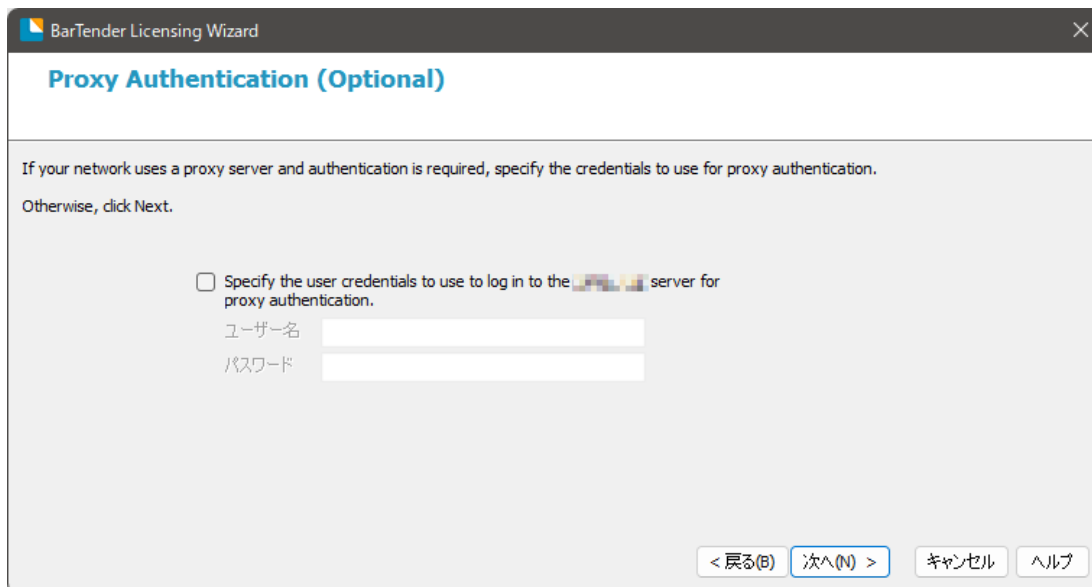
BarTender Licensing Wizard

Proxy Authentication (Optional)

If your network uses a proxy server and authentication is required, specify the credentials to use for proxy authentication.

Otherwise, click Next.

Specify the user credentials to use to log in to the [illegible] server for proxy authentication.

ユーザー名

パスワード

< 戻る(B) 次へ(N) > キャンセル ヘルプ